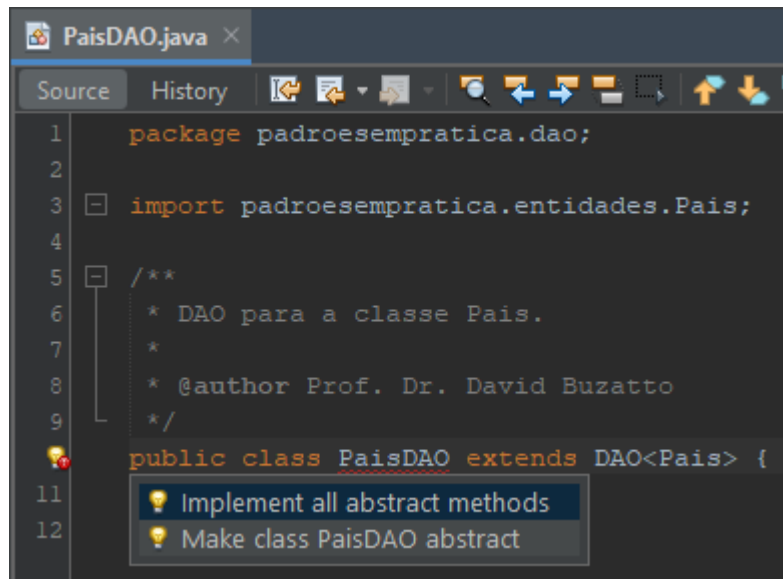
PaisDAO.java ×

Source History

1 package padroesempratica.dao;
2
3 import padroesempratica.entidades.Pais;
4
5 /**
6 * DAO para a classe Pais.
7 *
8 * @author Prof. Dr. David Buzatto
9 */
public class PaisDAO extends DAO<Pais> {
11
12

Implement all abstract methods
Make class PaisDAO abstract